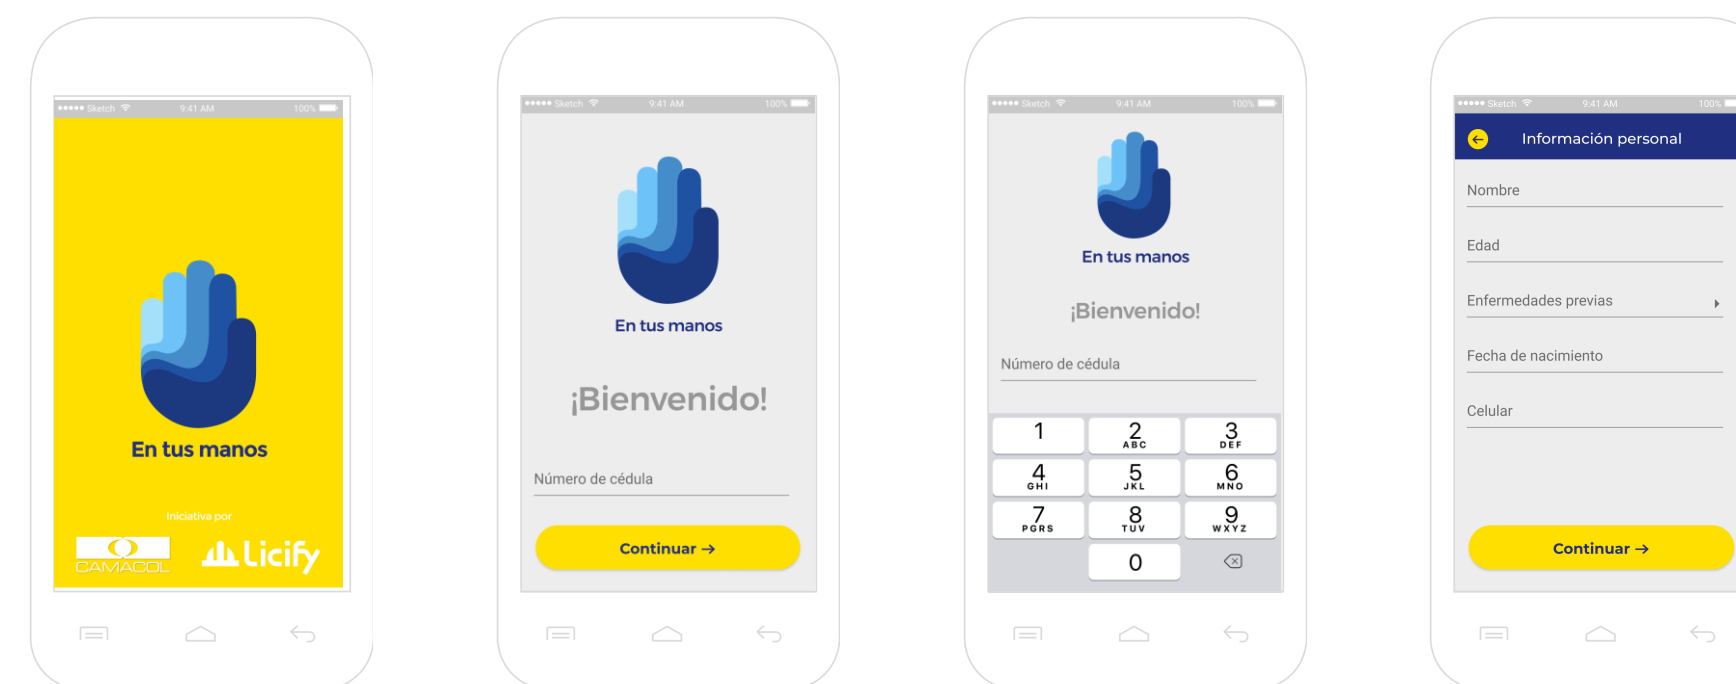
●●●●● Sketch 9:41 AM 100%

En tus manos

Iniciativa por

CAMACOL

Licify

●●●●● Sketch 9:41 AM 100%

En tus manos

¡Bienvenido!

Número de cédula

Continuar →

●●●●● Sketch 9:41 AM 100%

En tus manos

¡Bienvenido!

Número de cédula

| 1 | 2 ABC | 3 DEF |
|---|---|---|
| 4 GHI | 5 JKL | 6 MNO |
| 7 PQRS | 8 TUV | 9 WXYZ |
| | 0 | |

●●●●● Sketch 9:41 AM 100%

Información personal

Nombre

Edad

Enfermedades previas

Fecha de nacimiento

Celular

Continuar →